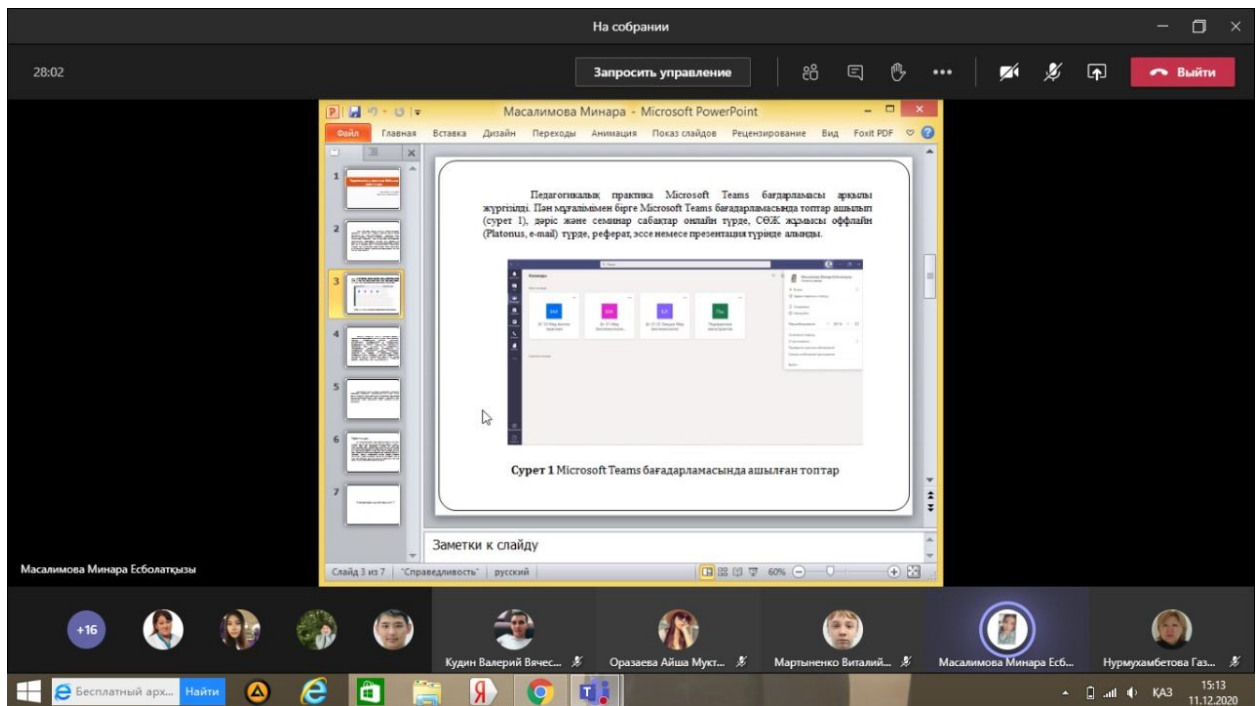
На собрании

28:02

Запросить управление

Выйти

Масалимова Минара - Microsoft PowerPoint

Файл Главная Вставка Дизайн Переходы Анимация Показ слайдов Рецензирование Вид Foxit PDF

Педагогикалық практика Microsoft Teams бағдарламасы арқылы жүргізілді. Пән мұғалімімен бірге Microsoft Teams бағдарламасында топтар ашылып (сурет 1), дәріс және семинар сабақтар онлайн түрде, СӨЖ жұмысы оффлайн (Platonus, e-mail) түрде, реферат, эссе немесе презентация түрінде алынды.

Сурет 1 Microsoft Teams бағдарламасында ашылған топтар

Заметки к слайду

Слайд 3 из 7 "Справедливость" русский 60%

Масалимова Минара Есболатқызы

+16

Кудин Валерий Вячес...

Оразаева Айша Мукт...

Мартыненко Виталий...

Масалимова Минара Есб...

Нурмухамбетова Газ...

Бесплатный арх... Найти

ҚАЗ 15:13 11.12.2020